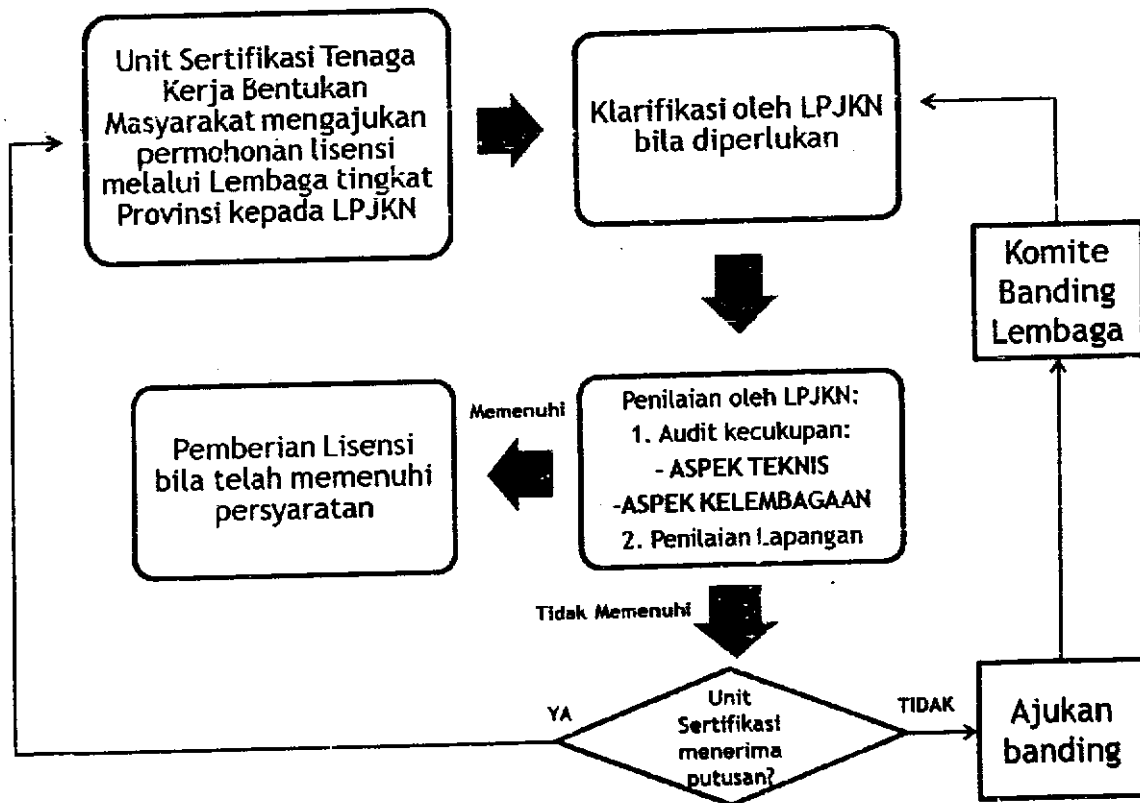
Unit Sertifikasi Tenaga Kerja Bentukan Masyarakat mengajukan permohonan lisensi melalui Lembaga tingkat Provinsi kepada LPJKN

Klarifikasi oleh LPJKN bila diperlukan

Komite Banding Lembaga

Penilaian oleh LPJKN:
1. Audit kecukupan:
- ASPEK TEKNIS
-ASPEK KELEMBAGAAN
2. Penilaian Lapangan

Memenuhi

Pemberian Lisensi bila telah memenuhi persyaratan

Tidak Memenuhi

YA

Unit Sertifikasi menerima putusan?

TIDAK

Ajukan banding